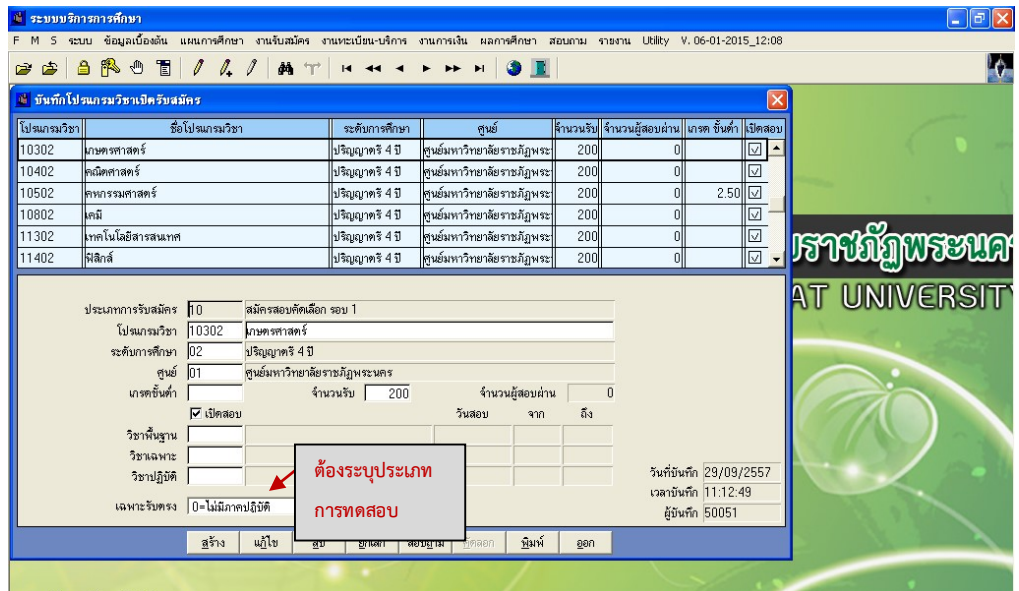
ระบบบริการการศึกษา

F M S ระบบ ข้อมูลเบื้องต้น แผนการศึกษา งานรับสมัคร งานทะเบียน-บริการ งานการเงิน ผลการศึกษา สอบถาม รายงาน Utility V. 06-01-2015_12:08

บันทึกโปรแกรมวิชาเปิดรับสมัคร

| โปรแกรมวิชา | ชื่อโปรแกรมวิชา | ระดับการศึกษา | ศูนย์ | จำนวนรับ | จำนวนผู้สอบผ่าน | เกรด ขั้นต่ำ | เปิดสอบ |
|---|---|---|---|---|---|---|---|
| 10302 | เกษตรศาสตร์ | ปริญญาตรี 4 ปี | ศูนย์มหาวิทยาลัยราชภัฏพระ | 200 | 0 | | ☑ |
| 10402 | คณิตศาสตร์ | ปริญญาตรี 4 ปี | ศูนย์มหาวิทยาลัยราชภัฏพระ | 200 | 0 | | ☑ |
| 10502 | คหกรรมศาสตร์ | ปริญญาตรี 4 ปี | ศูนย์มหาวิทยาลัยราชภัฏพระ | 200 | 0 | 2.50 | ☑ |
| 10802 | เคมี | ปริญญาตรี 4 ปี | ศูนย์มหาวิทยาลัยราชภัฏพระ | 200 | 0 | | ☑ |
| 11302 | เทคโนโลยีสารสนเทศ | ปริญญาตรี 4 ปี | ศูนย์มหาวิทยาลัยราชภัฏพระ | 200 | 0 | | ☑ |
| 11402 | ฟิสิกส์ | ปริญญาตรี 4 ปี | ศูนย์มหาวิทยาลัยราชภัฏพระ | 200 | 0 | | ☑ |

ประเภทการรับสมัคร 10 สมัครสอบคัดเลือก รอบ 1
โปรแกรมวิชา 10302 เกษตรศาสตร์
ระดับการศึกษา 02 ปริญญาตรี 4 ปี
ศูนย์ 01 ศูนย์มหาวิทยาลัยราชภัฏพระนคร
เกรดขั้นต่ำ จำนวนรับ 200 จำนวนผู้สอบผ่าน 0
☑ เปิดสอบ วันสอบ จาก ถึง
วิชาพื้นฐาน
วิชาเฉพาะ
วิชาปฏิบัติ
เฉพาะรับตรง 0=ไม่มีภาคปฏิบัติ

ต้องระบุประเภท
การทดสอบ

วันที่บันทึก 29/09/2557
เวลาบันทึก 11:12:49
ผู้บันทึก 50051

สร้าง แก้ไข ลบ ยกเลิก สอบถาม บันทึก พิมพ์ ออก

ราชภัฏพระนค
AT UNIVERSITY